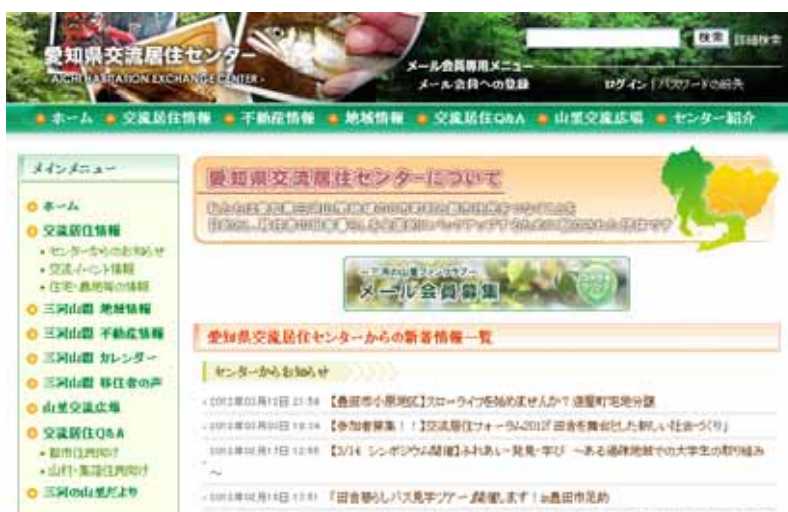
愛知県交流居住センター
AICHI HABITATION EXCHANGE CENTER

検索 詳細検索

メール会員専用メニュー
メール会員への登録
ログイン | パスワードの紛失

ホーム　交流居住情報　不動産情報　地域情報　交流居住Q&A　山里交流広場　センター紹介

メインメニュー
ホーム
交流居住情報
・センターからのお知らせ
・交流イベント情報
・住宅・農地等の情報
三河山間 地域情報
三河山間 不動産情報
三河山間 カレンダー
三河山間 移住者の声
山里交流広場
交流居住Q&A
・都市住民向け
・山村・集落住民向け
三河の山里だより

愛知県交流居住センターについて

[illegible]

メール会員募集

愛知県交流居住センターからの新着情報一覧

センターからお知らせ

2012年03月13日 21:54 【豊田市小原地区】スローライフを始めませんか？ 遠屋町宅地分譲
2012年03月05日 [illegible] 【参加者募集！！】交流居住フォーラム2012「田舎を舞台とした新しい仕事づくり」
2012年02月17日 12:55 【3/14 シンポジウム開催】ふれあい・発見・学び ～ある過疎地域での大学生の取り組み～
2012年02月15日 13:51 「田舎暮らしバス見学ツアー」開催します！in豊田市足助